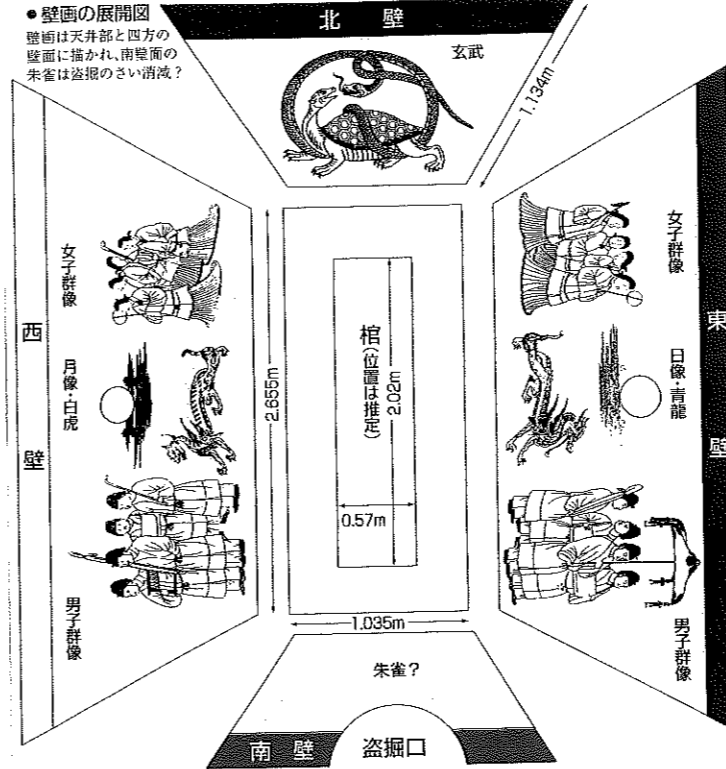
● 壁画の展開図
壁画は天井部と四方の壁面に描かれ、南壁面の朱雀は盗掘のさい消滅？

北壁

玄武

1.134m

西

壁

女子群像

月像・白虎

男子群像

2.655m

棺(位置は推定)

2.02m

0.57m

1.035m

東

壁

女子群像

日像・青龍

男子群像

朱雀？

南壁

盗掘口